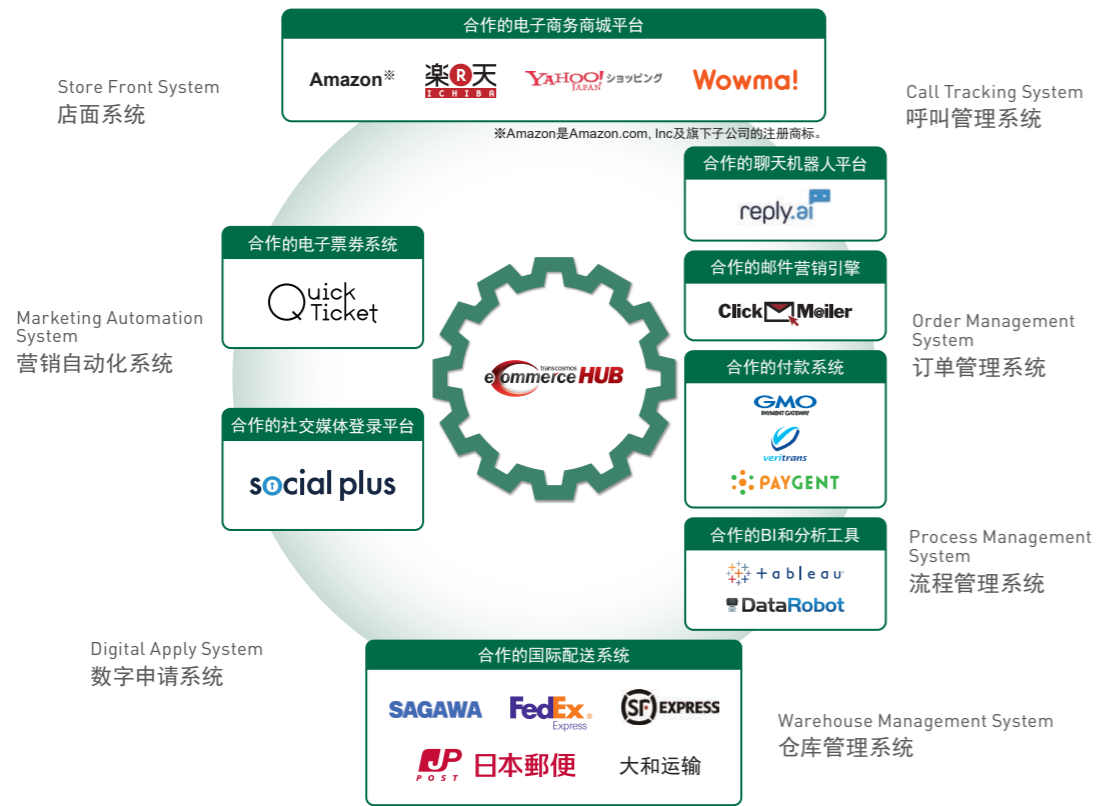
合作的电子商务商城平台

Amazon※

楽天 ICHIBA

YAHOO! JAPAN ショッピング

Wowma!

※Amazon是Amazon.com, Inc及旗下子公司的注册商标。

Store Front System
店面系统

Call Tracking System
呼叫管理系统

合作的聊天机器人平台

reply.ai

合作的电子票券系统

Quick Ticket

合作的邮件营销引擎

Click Mailer

Marketing Automation System
营销自动化系统

Order Management System
订单管理系统

transcosmos
ecommerce HUB

合作的付款系统

GMO PAYMENT GATEWAY

veritrans

PAYGENT

合作的社交媒体登录平台

social plus

合作的BI和分析工具

tableau

DataRobot

Process Management System
流程管理系统

Digital Apply System
数字申请系统

合作的国际配送系统

SAGAWA

FedEx Express

SF EXPRESS

JP POST 日本郵便

大和运输

Warehouse Management System
仓库管理系统